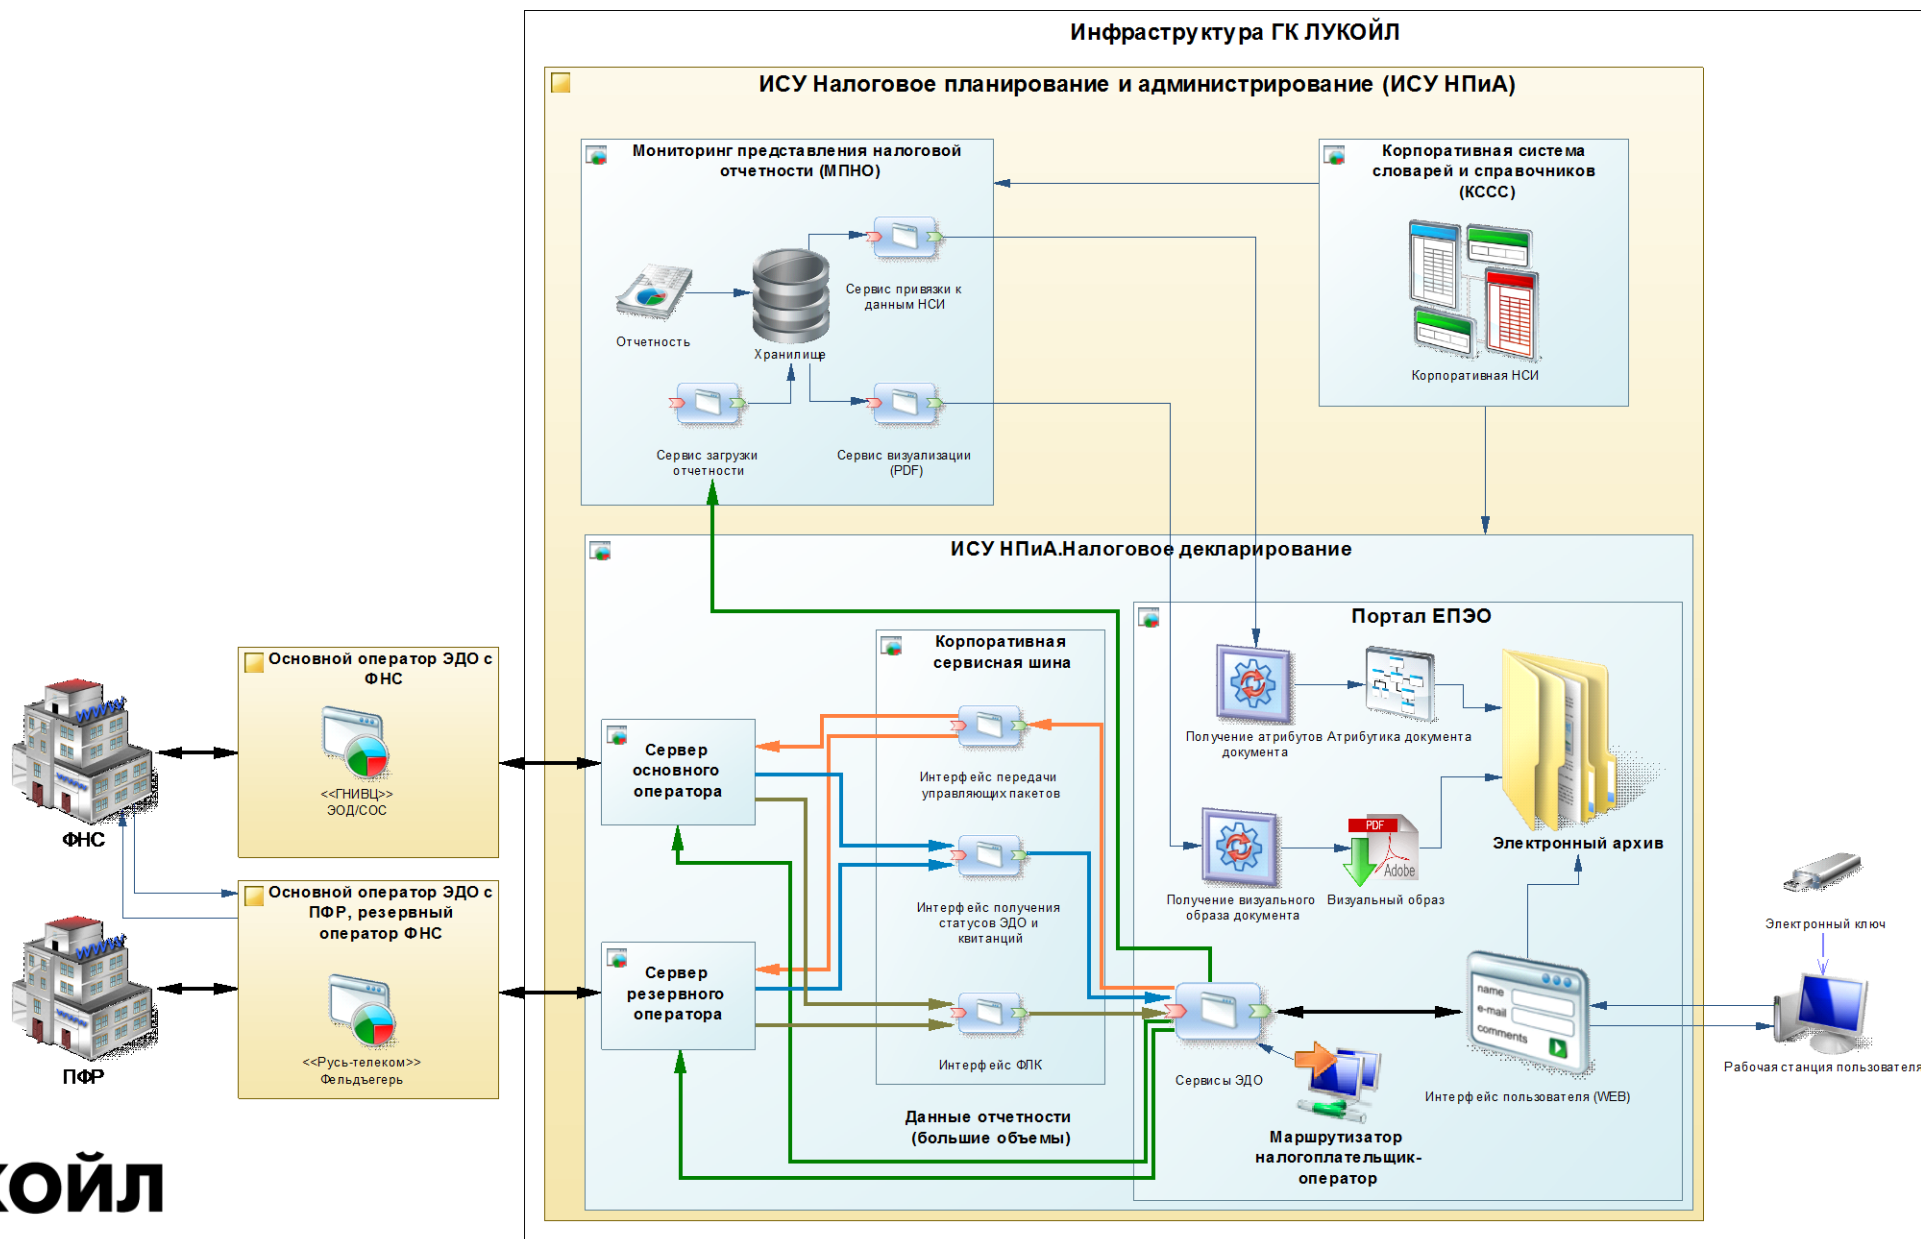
Инфраструктура ГК ЛУКОЙЛ

ИСУ Налоговое планирование и администрирование (ИСУ НПиА)

Мониторинг представления налоговой отчетности (МПНО)

Отчетность

Хранилище

Сервис привязки к данным НСИ

Сервис загрузки отчетности

Сервис визуализации (PDF)

Корпоративная система словарей и справочников (КССС)

Корпоративная НСИ

ИСУ НПиА.Налоговое декларирование

Портал ЕПЭО

Корпоративная сервисная шина

Сервер основного оператора

Сервер резервного оператора

Интерфейс передачи управляющих пакетов

Интерфейс получения статусов ЭДО и квитанций

Интерфейс ФЛК

Данные отчетности (большие объемы)

Получение атрибутов документа

Атрибутика документа

Электронный архив

Получение визуального образа документа

PDF

Adobe

Визуальный образ

Сервисы ЭДО

name

e-mail

comments

Интерфейс пользователя (WEB)

Маршрутизатор налогоплательщик-оператор

Электронный ключ

Рабочая станция пользователя

Основной оператор ЭДО с ФНС

<<ГНИВЦ>>
ЭОД/СОС

Основной оператор ЭДО с ПФР, резервный оператор ФНС

<<Русь-телеком>>
Фельдъегерь

ФНС

ПФР

КОЙЛ